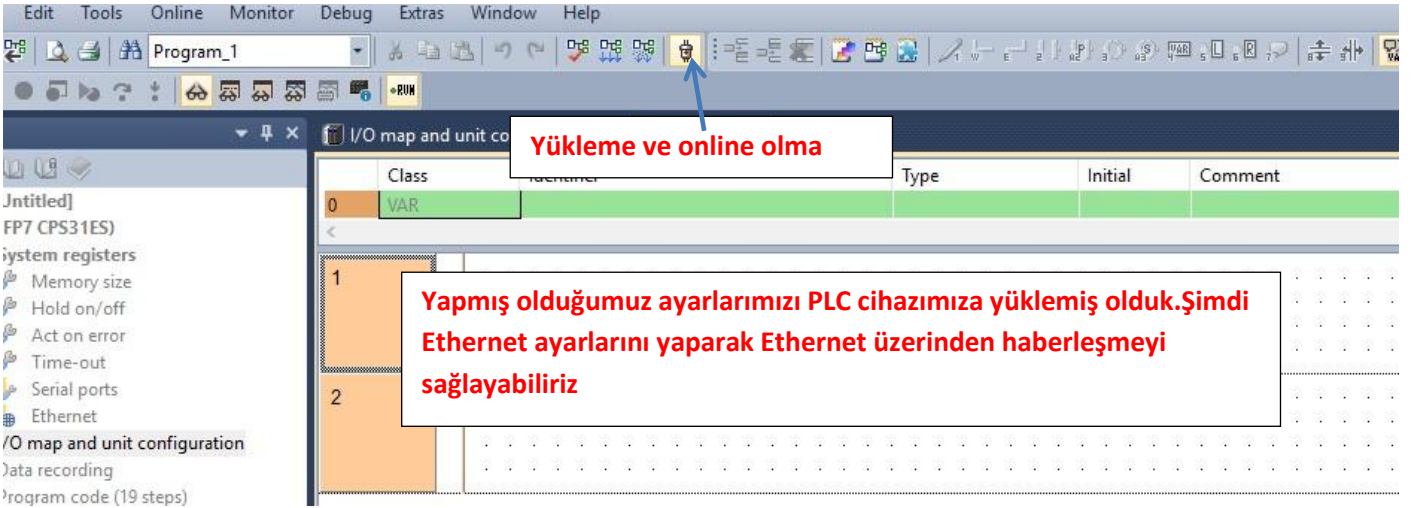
Edit Tools Online Monitor Debug Extras Window Help

Program_1

RUN

I/O map and unit co

Yükleme ve online olma

| | Class | Identifier | Type | Initial | Comment |
|---|---|---|---|---|---|
| 0 | VAR | | | | |

Jntitled]
FP7 CPS31ES)
System registers
Memory size
Hold on/off
Act on error
Time-out
Serial ports
Ethernet
/O map and unit configuration
Data recording
Program code (19 steps)

1

2

Yapmış olduğumuz ayarlarımızı PLC cihazımıza yüklemiş olduk.Şimdi Ethernet ayarlarını yaparak Ethernet üzerinden haberleşmeyi sağlayabiliriz